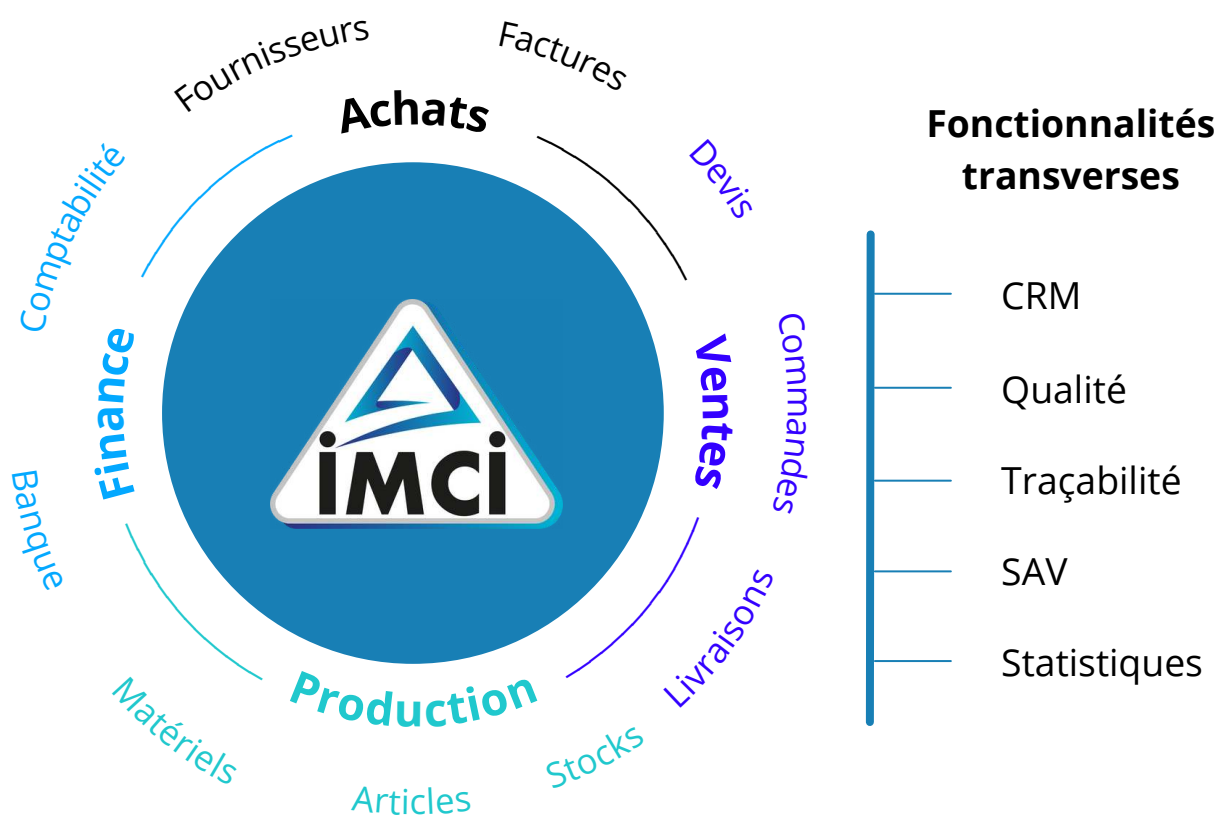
Fournisseurs
Factures
Achats
Devis
Comptabilité
Finance
Banque
IMCI
Ventes
Commandes
Livraisons
Stocks
Production
Matériels
Articles

Fonctionnalités transverses

CRM
Qualité
Traçabilité
SAV
Statistiques